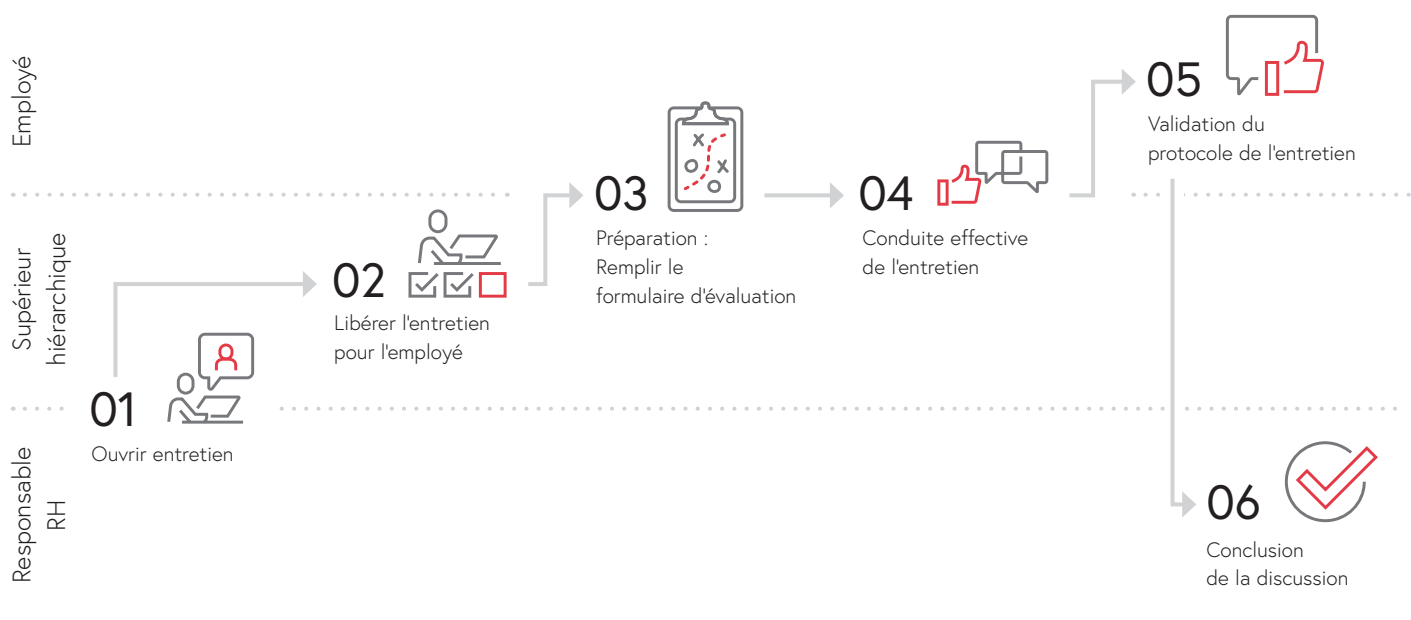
Employé

Supérieur hiérarchique

Responsable RH

01
Ouvrir entretien

02
Libérer l'entretien pour l'employé

03
Préparation :
Remplir le formulaire d'évaluation

04
Conduite effective de l'entretien

05
Validation du protocole de l'entretien

06
Conclusion de la discussion